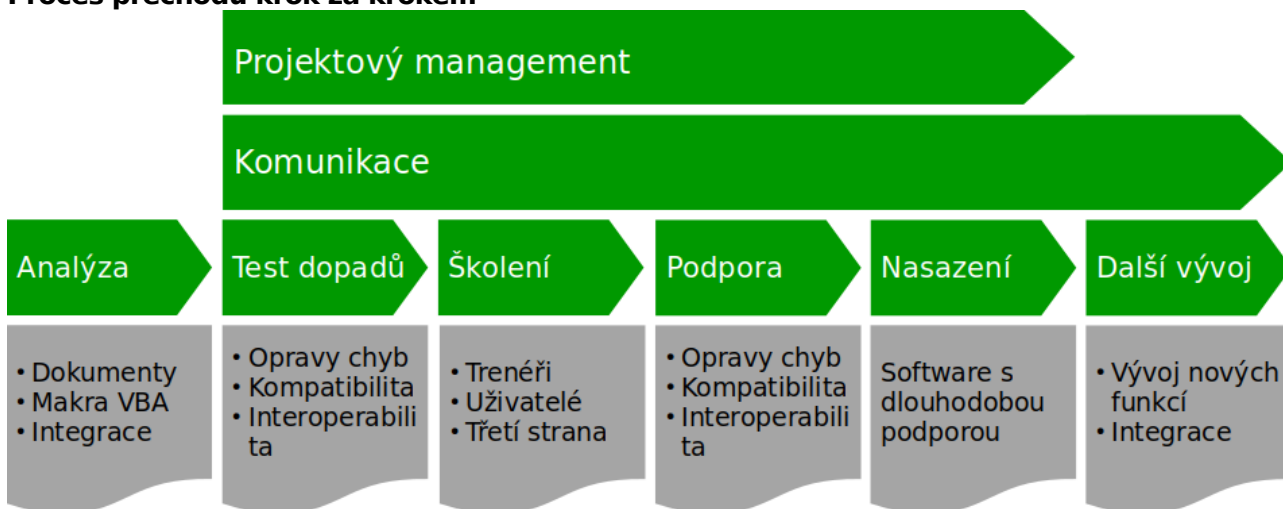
Proces přechodu krok za krokem

Projektový management

Komunikace

Analýza

• Dokumenty
• Makra VBA
• Integrace

Test dopadů

• Opravy chyb
• Kompatibilita
• Interoperabilita

Školení

• Trenéři
• Uživatelé
• Třetí strana

Podpora

• Opravy chyb
• Kompatibilita
• Interoperabilita

Nasazení

Software s dlouhodobou podporou

Další vývoj

• Vývoj nových funkcí
• Integrace